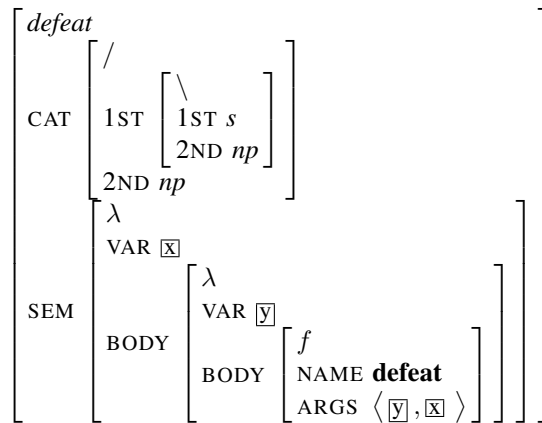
$\begin{bmatrix} \textit{defeat} \\ \text{CAT} \begin{bmatrix} / \\ \text{1ST} \begin{bmatrix} \backslash \\ \text{1ST } s \\ \text{2ND } np \end{bmatrix} \\ \text{2ND } np \end{bmatrix} \\ \text{SEM} \begin{bmatrix} \lambda \\ \text{VAR } \boxed{x} \\ \text{BODY} \begin{bmatrix} \lambda \\ \text{VAR } \boxed{y} \\ \text{BODY} \begin{bmatrix} f \\ \text{NAME } \textbf{defeat} \\ \text{ARGS } \langle \boxed{y}, \boxed{x} \rangle \end{bmatrix} \end{bmatrix} \end{bmatrix} \end{bmatrix}$